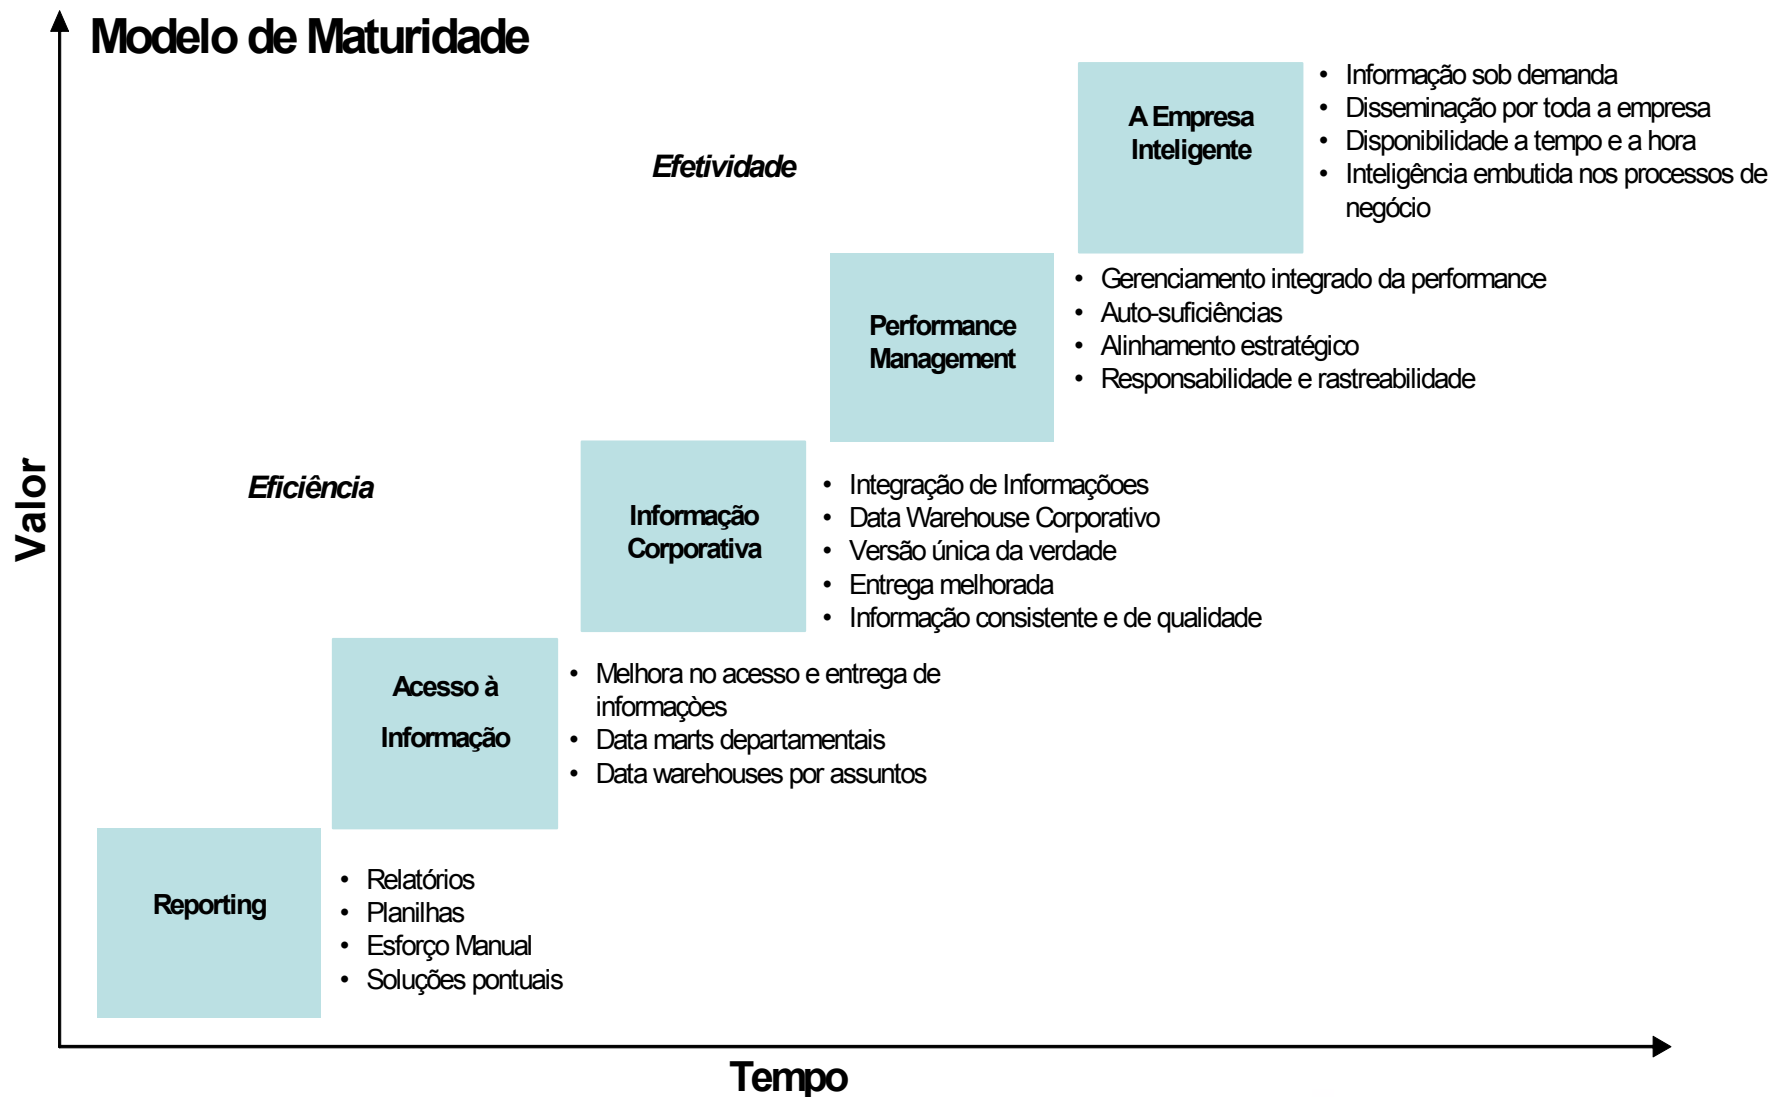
Modelo de Maturidade

A Empresa Inteligente

- Informação sob demanda
- Disseminação por toda a empresa
- Disponibilidade a tempo e a hora
- Inteligência embutida nos processos de negócio

Efetividade

Performance Management

- Gerenciamento integrado da performance
- Auto-suficiências
- Alinhamento estratégico
- Responsabilidade e rastreabilidade

Eficiência

Informação Corporativa

- Integração de Informaçõoes
- Data Warehouse Corporativo
- Versão única da verdade
- Entrega melhorada
- Informação consistente e de qualidade

Acesso à Informação

- Melhora no acesso e entrega de informaçòes
- Data marts departamentais
- Data warehouses por assuntos

Reporting

- Relatórios
- Planilhas
- Esforço Manual
- Soluções pontuais

Valor

Tempo